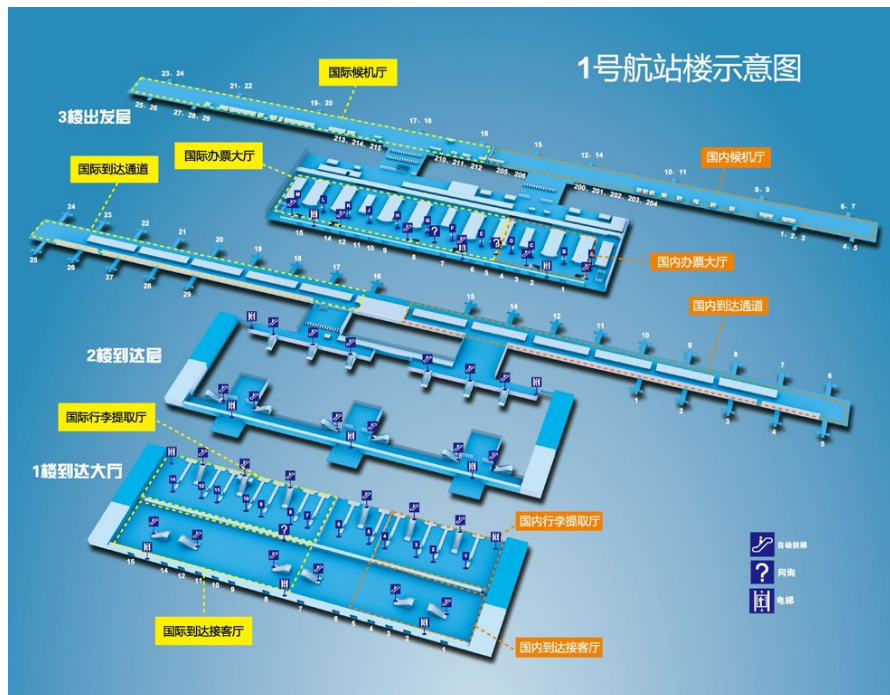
1号航站楼示意图

3楼出发层

国际候机厅

国际办票大厅

国内候机厅

国际到达通道

国内办票大厅

国内到达通道

2楼到达层

国际行李提取厅

1楼到达大厅

国内行李提取厅

国际到达接客厅

国内到达接客厅

自动扶梯

问询

电梯

23、24
21、22
25、26
27、28、29
19、20
17、18
16
15
12、14
10、11
8、9
6、7
1、2、3
4、5
212、214、215
210、211、212
205、206
200、201、202、203、204

24
23
22
21
20
19
18
17
16
25
26
27
28
29
15
14
13
12
11
10
9
8
7
6
5
4
3
2
1

15
14
13
12
11
10
9
8
7
6
5
4
3
2
1